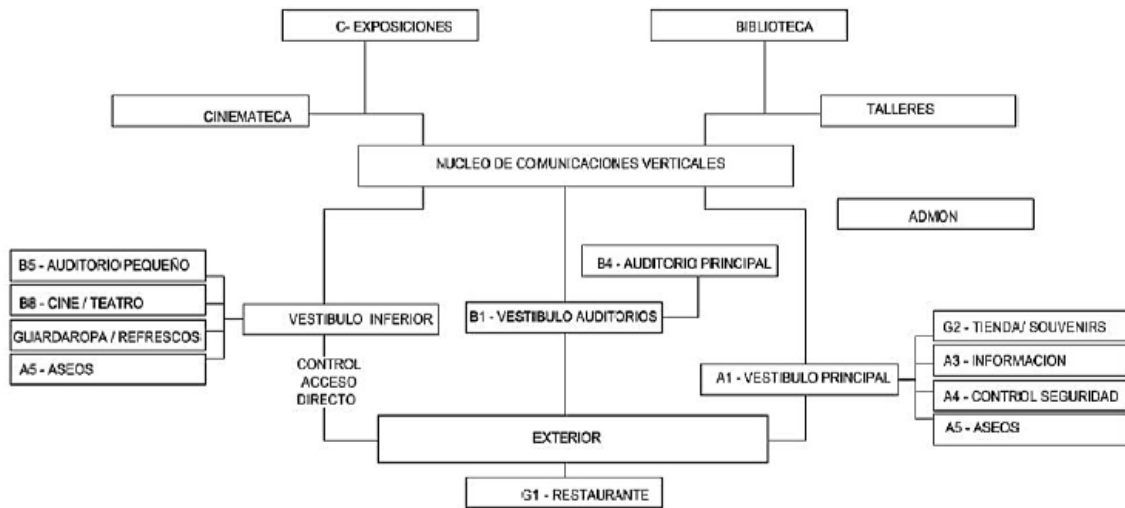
C- EXPOSICIONES

BIBLIOTECA

CINEMATECA

TALLERES

NUCLEO DE COMUNICACIONES VERTICALES

ADMON

B5 - AUDITORIO PEQUEÑO

B8 - CINE / TEATRO

GUARDAROPA / REFRESCOS

A5 - ASEOS

VESTIBULO INFERIOR

B4 - AUDITORIO PRINCIPAL

B1 - VESTIBULO AUDITORIOS

CONTROL ACCESO DIRECTO

G2 - TIENDA/ SOUVENIRS

A3 - INFORMACION

A1 - VESTIBULO PRINCIPAL

A4 - CONTROL SEGURIDAD

A5 - ASEOS

EXTERIOR

G1 - RESTAURANTE